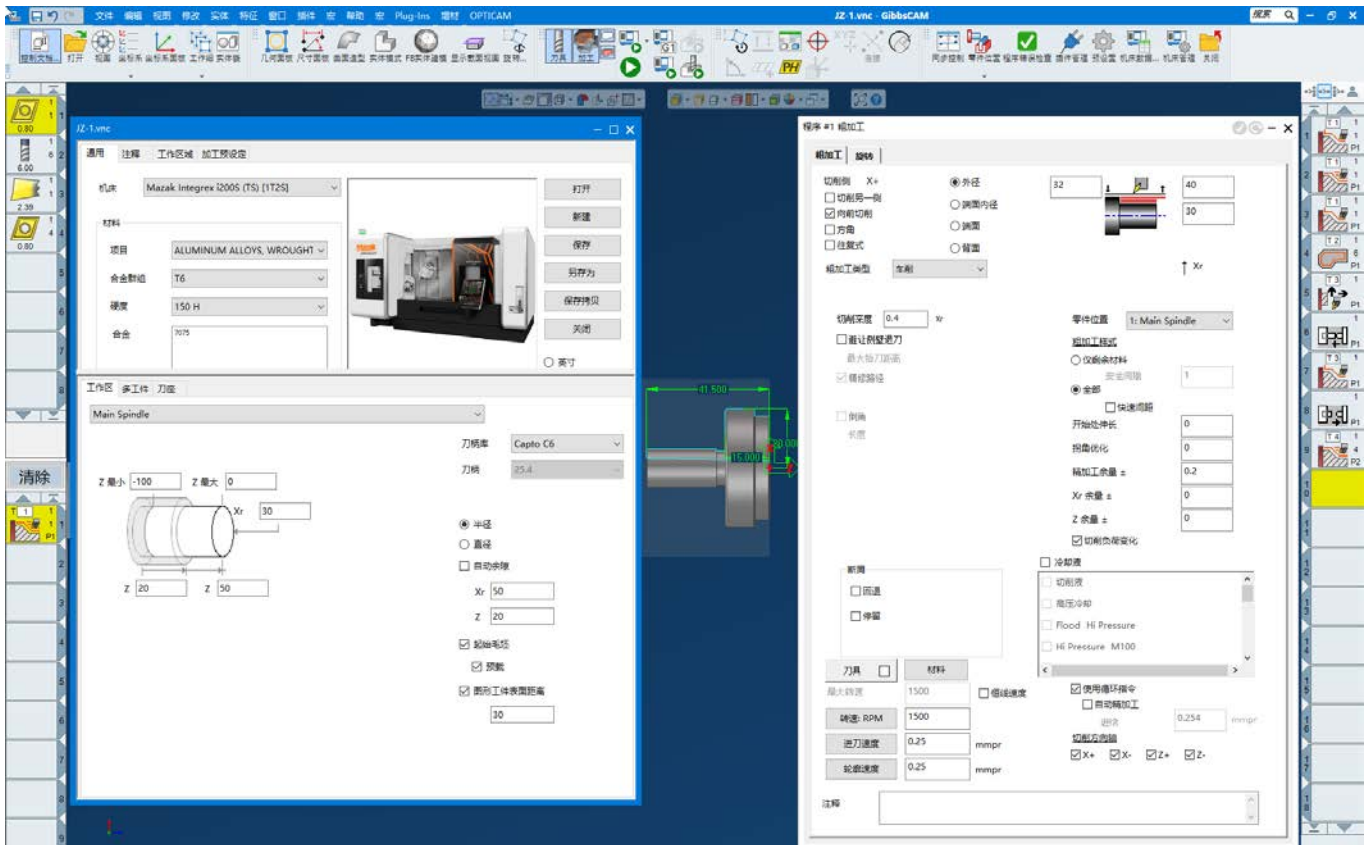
文件 编辑 视图 修改 实体 特征 窗口 插件 宏 帮助 宏 Plug-Ins 增材 OPTICAM

JZ-1.vnc - GibbsCAM

搜索

控制文档 打开 视图 坐标系 坐标系面板 工作组 实体板 几何面板 尺寸面板 曲面造型 实体模式 FB实体建模 显示截面视图 旋转 刀具 加工 同步控制 零件位置 程序精密检查 操作管理 预设置 机床数据 机床管理 关闭

0.80
6.00
2.39
0.80

清除

JZ-1.vnc

通用 注释 工作区域 加工预设定

机床 Mazak Integrex i200S (TS) [1T2S]

材料
项目 ALUMINUM ALLOYS, WROUGHT
合金数组 T6
硬度 150 H
合金 7075

打开
新建
保存
另存为
保存拷贝
关闭
英寸

工作区 多工件 刀座

Main Spindle

刀柄库 Capto C6
刀柄 25.4

Z 最小 -100 Z 最大 0
Xr 30
Z 20 Z 50

半径
直径
自动余隙
Xr 50
Z 20
起始毛坯
预载
圆形工件表面距离
30

41.500
30.000
15.000

程序 #1 粗加工

粗加工 旋转

切削侧 X+
切削另一侧
向前切削
方角
往复式
外径
端面内径
端面
背面
32
40
30
Xr
粗加工类型 车削

切削深度 0.4 Xr
最让侧壁退刀
最大险刀距离
精修路径
倒角
长度

零件位置 1: Main Spindle
粗加工样式
仅剩余材料
安全间隙 1
全部
快速间隙
开始处伸长 0
拐角优化 0
粗加工余量 ± 0.2
Xr 余量 ± 0
Z 余量 ± 0
切削负荷变化

断屑
回退
停留

冷却液
切削液
高压冷却
Flood Hi Pressure
Hi Pressure M100

刀具 材料
最大转速 1500 恒线速度
转速: RPM 1500
进刀速度 0.25 mmpr
轮廓速度 0.25 mmpr

使用循环指令
自动精加工
进给 0.254 mmpr
切削方向轴
X+ X- Z+ Z-

注释